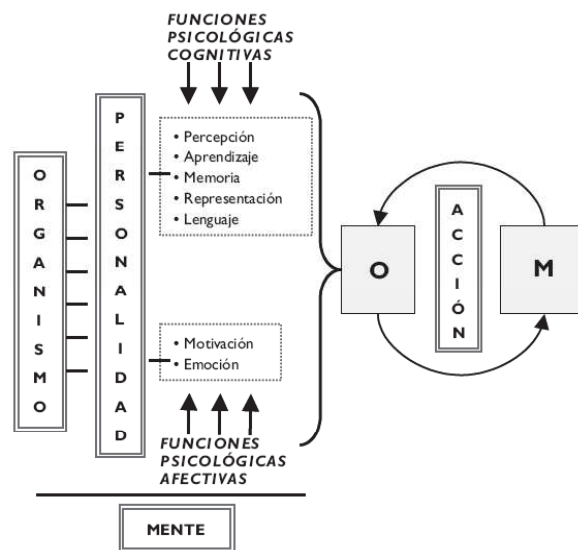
FUNCIONES PSICOLÓGICAS COGNITIVAS

ORGANISMO

PERSONALIDAD

• Percepción
• Aprendizaje
• Memoria
• Representación
• Lenguaje

• Motivación
• Emoción

FUNCIONES PSICOLÓGICAS AFECTIVAS

O

ACCIÓN

M

MENTE